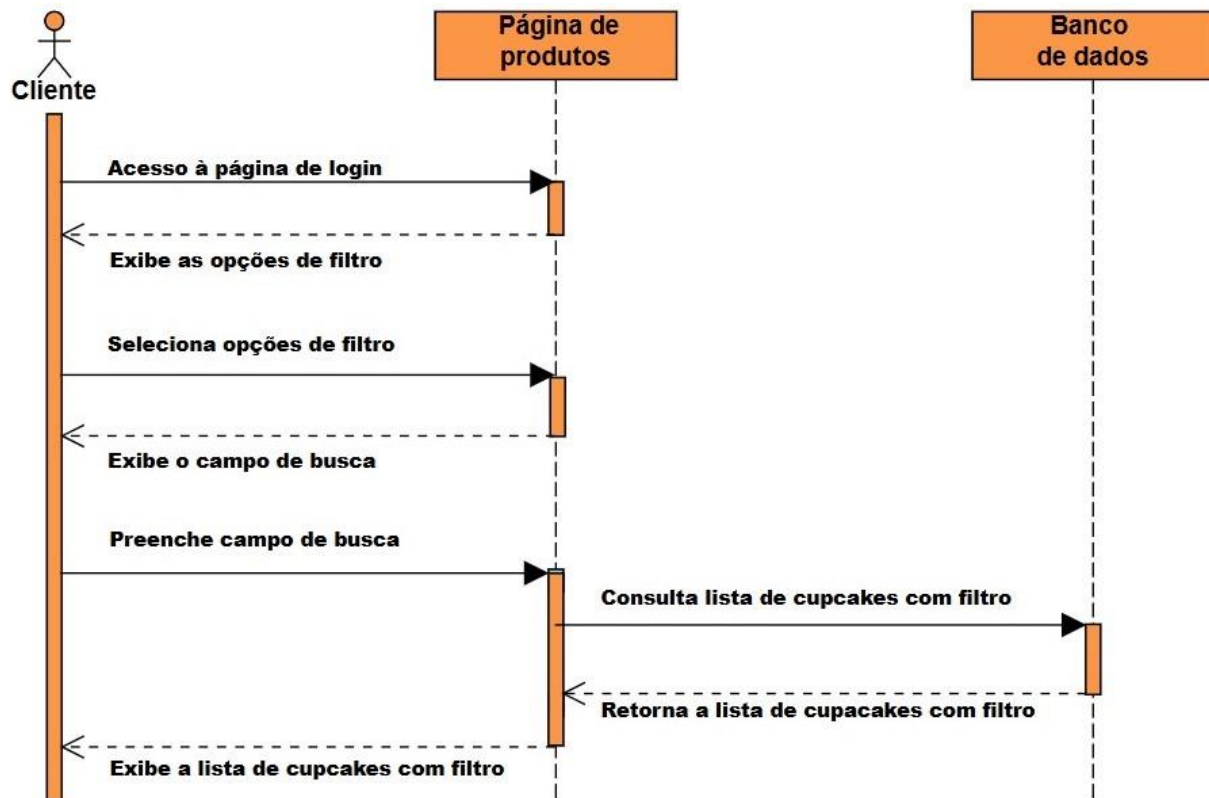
Cliente

Página de produtos

Banco de dados

Acesso à página de login

Exibe as opções de filtro

Seleciona opções de filtro

Exibe o campo de busca

Preenche campo de busca

Consulta lista de cupcakes com filtro

Retorna a lista de cupacakes com filtro

Exibe a lista de cupcakes com filtro